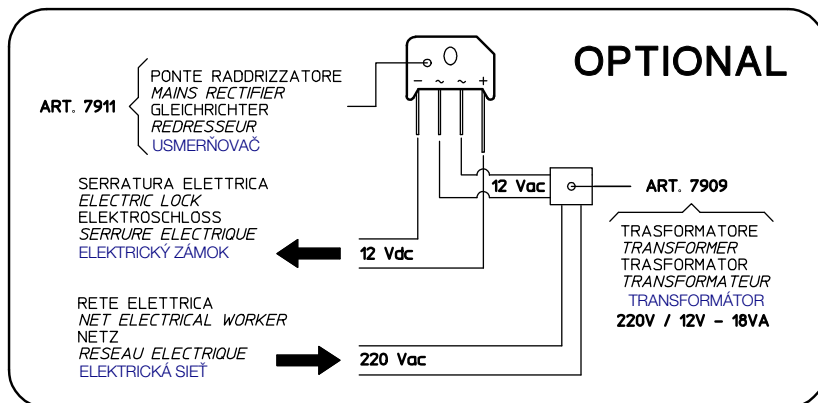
OPTIONAL

ART. 7911

PONTE RADDRIZZATORE
MAINS RECTIFIER
GLEICHRICHTER
REDRESSEUR
USMERŇOVAČ

– ~ ~ +

SERRATURA ELETTRICA
ELECTRIC LOCK
ELEKTROSCHLOSS
SERRURE ELECTRIQUE
ELEKTRICKÝ ZÁMOK

12 Vac

ART. 7909

TRASFORMATORE
TRANSFORMER
TRASFORMATOR
TRANSFORMATEUR
TRANSFORMÁTOR
220V / 12V – 18VA

12 Vdc

RETE ELETTRICA
NET ELECTRICAL WORKER
NETZ
RESEAU ELECTRIQUE
ELEKTRICKÁ SIEŤ

220 Vac